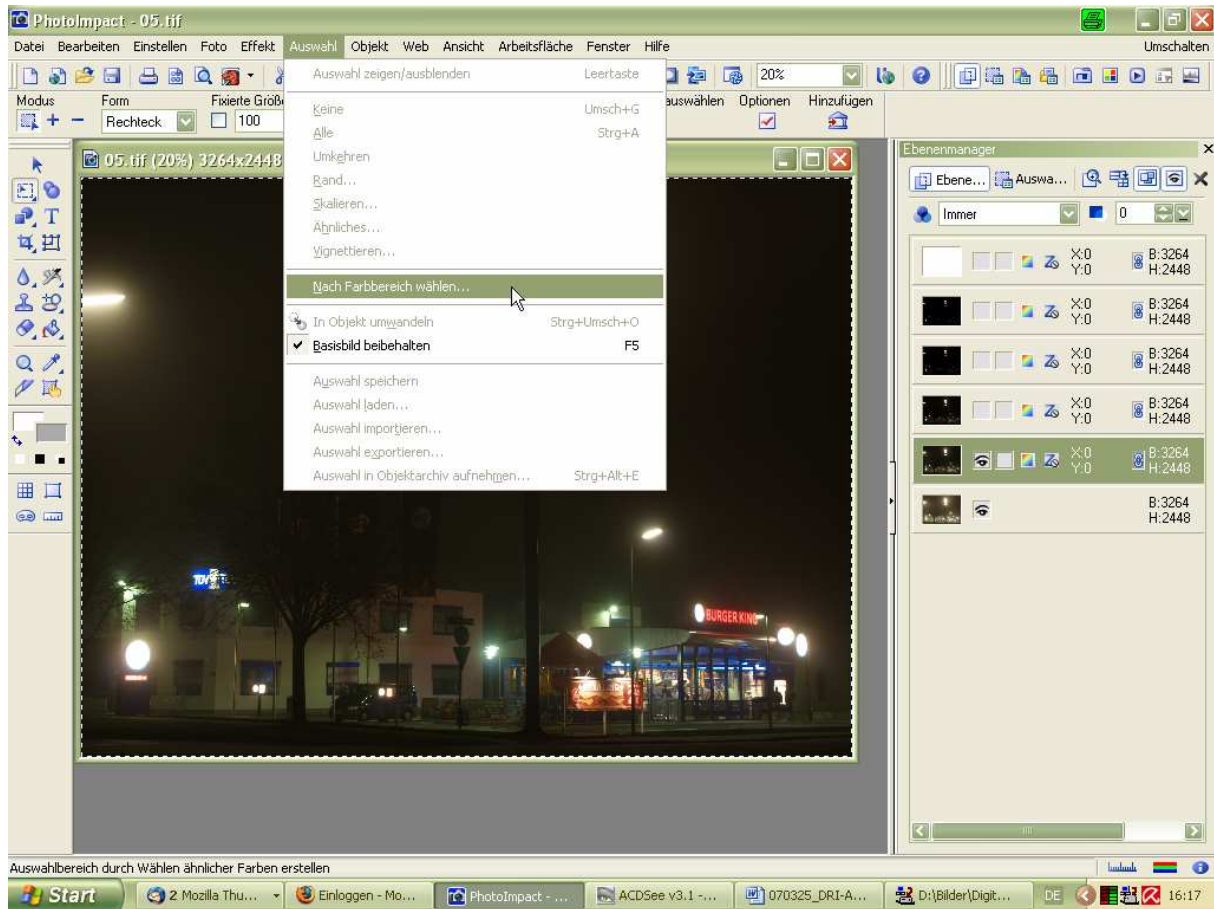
PhotoImpact - 05.tif

Datei Bearbeiten Einstellen Foto Effekt Auswahl Objekt Web Ansicht Arbeitsfläche Fenster Hilfe Umschalten

20%

Modus Form Fixierte Größe
Rechteck 100

auswählen Optionen Hinzufügen

Auswahl zeigen/ausblenden Leertaste
Keine Umsch+G
Alle Strg+A
Umkehren
Rand...
Skalieren...
Ähnliches...
Vignettieren...
Nach Farbbereich wählen...
In Objekt umwandeln Strg+Umsch+O
Basisbild beibehalten F5
Auswahl speichern
Auswahl laden...
Auswahl importieren...
Auswahl exportieren...
Auswahl in Objektarchiv aufnehmen... Strg+Alt+E

05.tif (20%) 3264x2448

BURGER KING

Ebenenmanager
Ebene... Auswa...
Immer 0

X:0 Y:0 B:3264 H:2448
X:0 Y:0 B:3264 H:2448
X:0 Y:0 B:3264 H:2448
X:0 Y:0 B:3264 H:2448
X:0 Y:0 B:3264 H:2448
B:3264 H:2448

Auswahlbereich durch Wählen ähnlicher Farben erstellen

Start 2 Mozilla Thu... Einloggen - Mo... PhotoImpact - ... ACDSee v3.1 -... 070325_DRI-A... D:\Bilder\Digit... DE 16:17